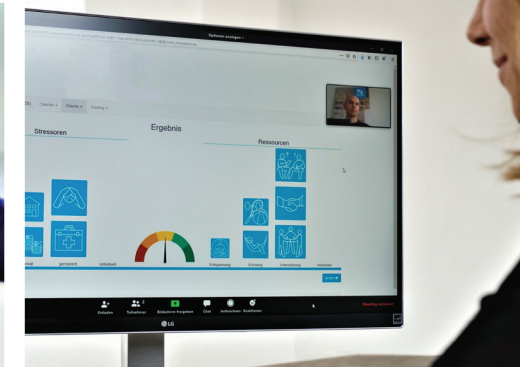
Optionen anzeigen

Clients Clients Training

Ergebnis

Stressoren

Ressourcen

persönlich

individuell

Entspannung

Erholung

Unterstützung

Einladen

Teilnehmer 2

Bildschirm freigeben

Chat

Aufzeichnen

Reaktionen

Meeting verlassen

LG